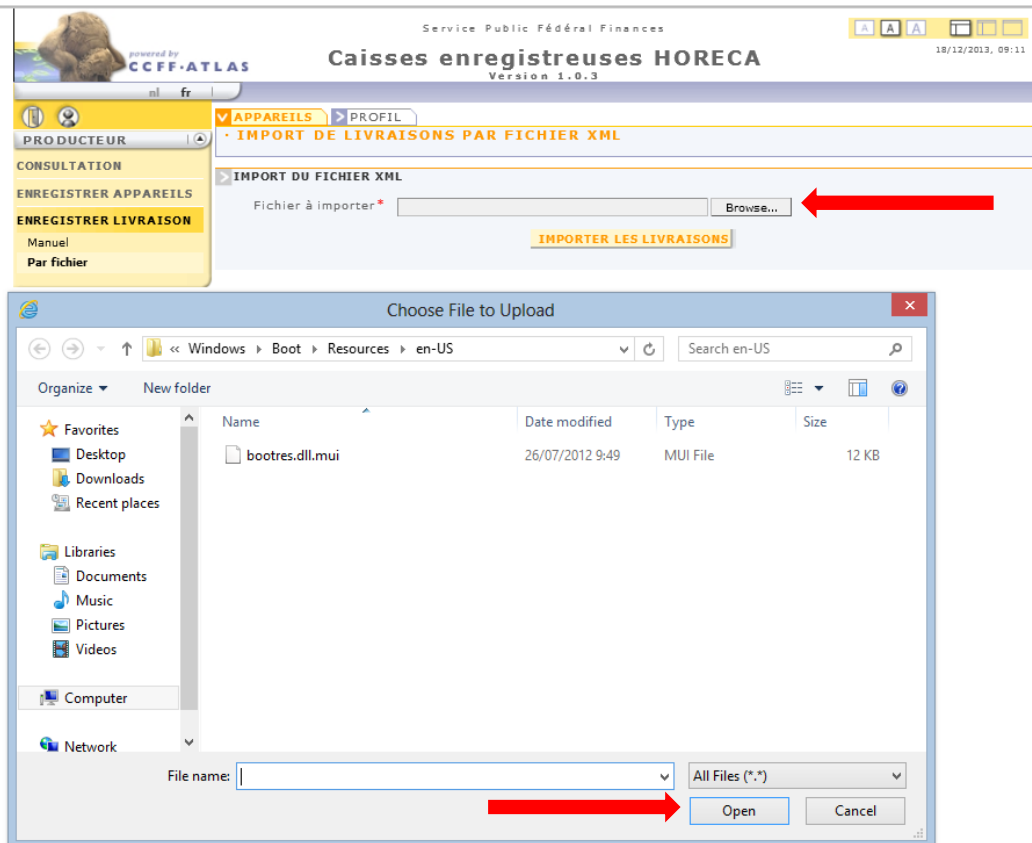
powered by
CCFF·ATLAS

Service Public Fédéral Finances

Caisses enregistreuses HORECA
Version 1.0.3

A A A

18/12/2013, 09:11

nl fr

PRODUCTEUR
CONSULTATION
ENREGISTRER APPAREILS
ENREGISTRER LIVRAISON
Manuel
Par fichier

APPAREILS PROFIL

· IMPORT DE LIVRAISONS PAR FICHIER XML

IMPORT DU FICHIER XML

Fichier à importer*
Browse...

IMPORTER LES LIVRAISONS

Choose File to Upload

« Windows › Boot › Resources › en-US

Search en-US

Organize New folder

Favorites
Desktop
Downloads
Recent places

Libraries
Documents
Music
Pictures
Videos

Computer

Network

| Name | Date modified | Type | Size |
|---|---|---|---|
| bootres.dll.mui | 26/07/2012 9:49 | MUI File | 12 KB |

File name:
All Files (*.*)

Open
Cancel